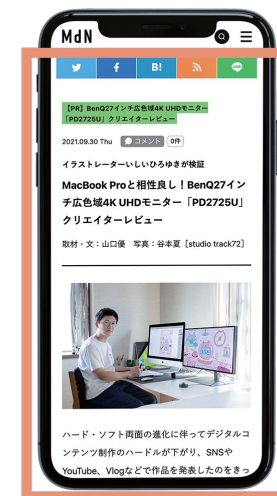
MdN

B!

【PR】BenQ27インチ広色域4K UHDモニター「PD2725U」クリエイターレビュー

2021.09.30 Thu コメント 0件

イラストレーターいしいひろゆきが検証

MacBook Proと相性良し！BenQ27インチ広色域4K UHDモニター「PD2725U」クリエイターレビュー

取材・文：山口優 写真：谷本夏［studio track72］

ハード・ソフト両面の進化に伴ってデジタルコンテンツ制作のハードルが下がり、SNSやYouTube、Vlogなどで作品を発表したのをきっ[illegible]